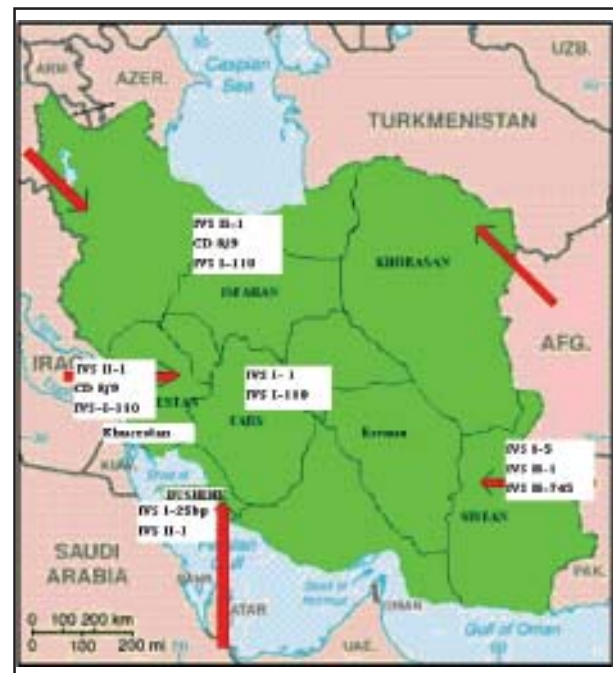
ARM
AZER.
Caspian Sea
UZB.
TURKMENISTAN
IVS II-1
CD 8/9
IVS I-110
ISFAHAN
KHORASAN
AFG.
IRAQ
IVS II-1
CD 8/9
IVS-I-110
ESTAN
IVS I-1
IVS I-110
FARS
Khuzestan
Kerman
IVS I-5
IVS II-1
IVS II-745
SISTAN
KUW.
BUSHEHR
IVS I-25bp
IVS II-1
SAUDI ARABIA
Persian Gulf
Strait of Hormuz
OMAN
PAK.
QATAR
U.A.E.
Gulf of Oman
0 100 200 km
0 100 200 mi